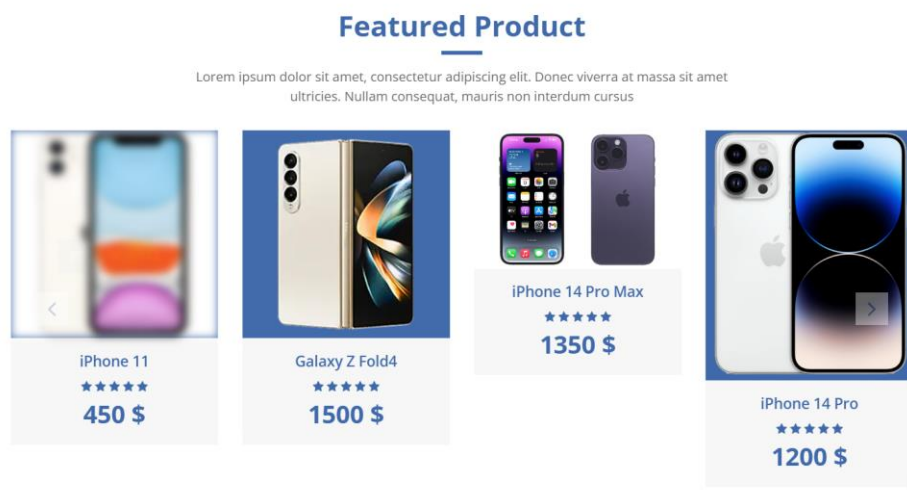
Featured Product

Lorem ipsum dolor sit amet, consectetur adipiscing elit. Donec viverra at massa sit amet ultricies. Nullam consequat, mauris non interdum cursus

iPhone 11
★★★★★
450 $

Galaxy Z Fold4
★★★★★
1500 $

iPhone 14 Pro Max
★★★★★
1350 $

iPhone 14 Pro
★★★★★
1200 $